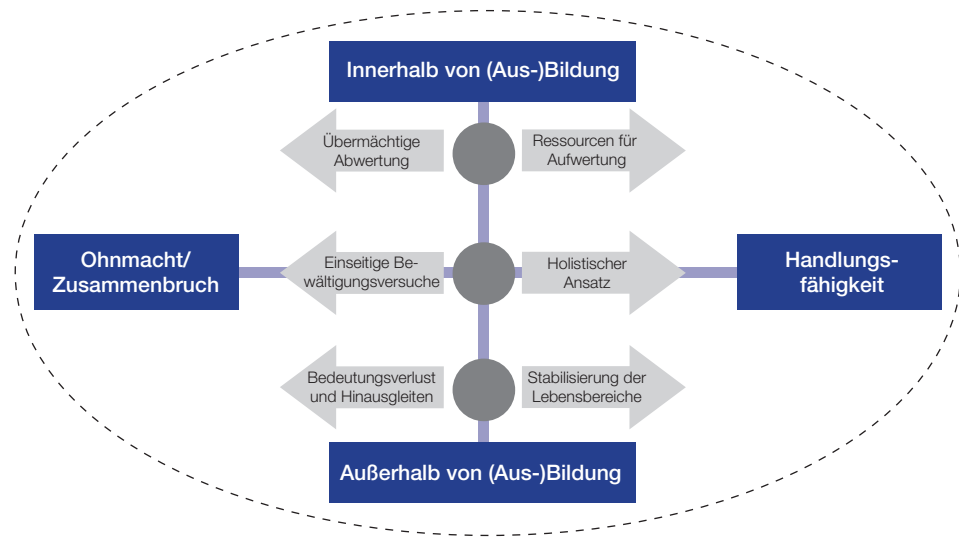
Innerhalb von (Aus-)Bildung

Übermächtige Abwertung

Ressourcen für Aufwertung

Ohnmacht/ Zusammenbruch

Einseitige Bewältigungsversuche

Holistischer Ansatz

Handlungsfähigkeit

Bedeutungsverlust und Hinausgleiten

Stabilisierung der Lebensbereiche

Außerhalb von (Aus-)Bildung